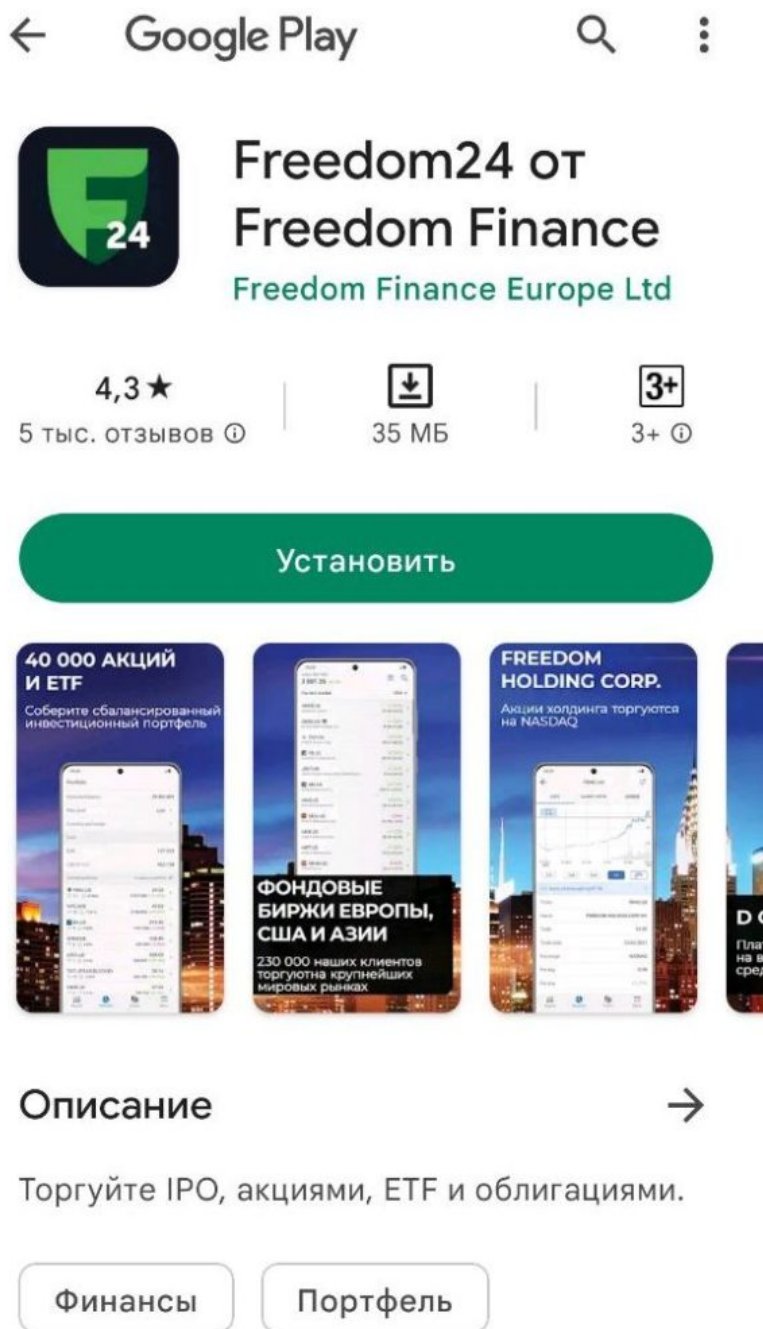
Google Play

24

Freedom24 от Freedom Finance

Freedom Finance Europe Ltd

4,3 ★
5 тыс. отзывов ⓘ

35 МБ

3+
3+ ⓘ

Установить

40 000 АКЦИЙ И ETF
Соберите сбалансированный инвестиционный портфель

ФОНДОВЫЕ БИРЖИ ЕВРОПЫ, США И АЗИИ
230 000 наших клиентов торгуютна крупнейших мировых рынках

FREEDOM HOLDING CORP.
Акции холдинга торгуются на NASDAQ

D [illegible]
Плат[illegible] на в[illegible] сред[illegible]

Описание

Торгуйте IPO, акциями, ETF и облигациями.

Финансы

Портфель